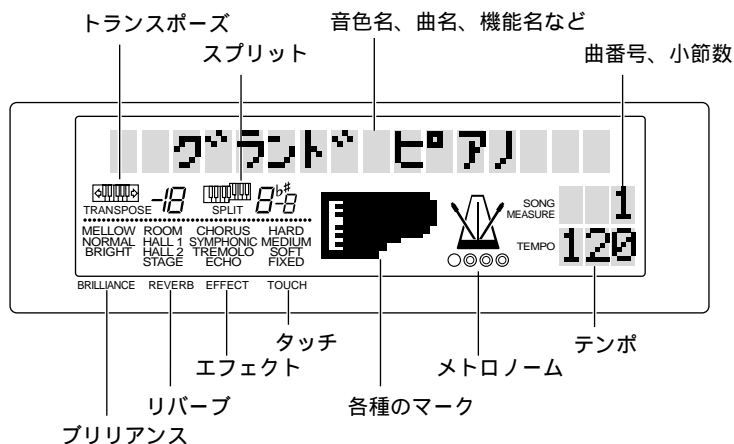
トランスポーズ

音色名、曲名、機能名など

スプリット

曲番号、小節数

ｸﾞﾗﾝﾄﾞ ﾋﾟｱﾉ

TRANSPOSE -18

SPLIT $B^{b\#}$-8

SONG MEASURE 1

TEMPO 120

MELLOW NORMAL BRIGHT

ROOM HALL 1 HALL 2 STAGE

CHORUS SYMPHONIC TREMOLO ECHO

HARD MEDIUM SOFT FIXED

BRILLIANCE REVERB EFFECT TOUCH

タッチ

テンポ

エフェクト

メトロノーム

リバーブ

各種のマーク

ブリリアンス